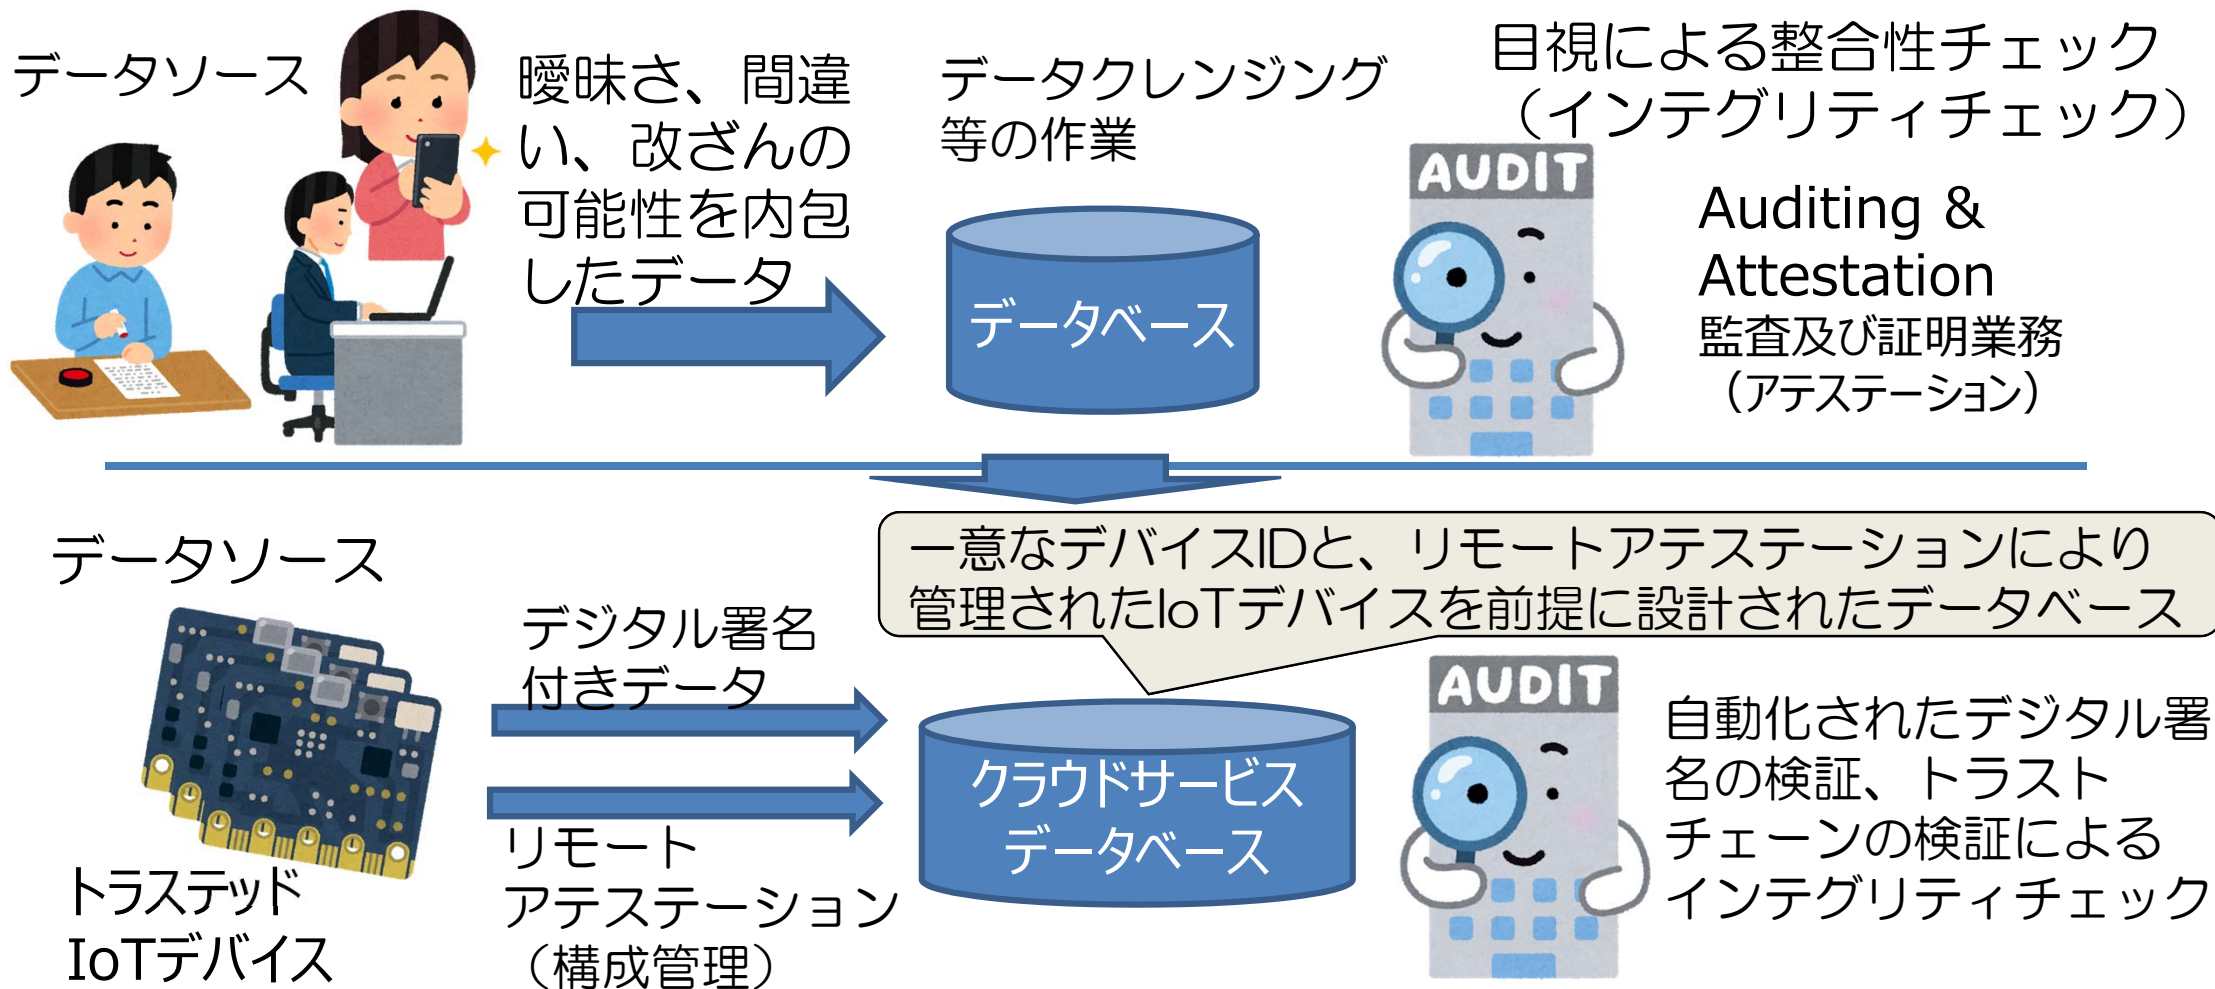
データソース

曖昧さ、間違い、改ざんの可能性を内包したデータ

データクレンジング等の作業

データベース

目視による整合性チェック（インテグリティチェック）

AUDIT

Auditing & Attestation
監査及び証明業務（アテステーション）

データソース

一意なデバイスIDと、リモートアテステーションにより管理されたIoTデバイスを前提に設計されたデータベース

デジタル署名付きデータ

リモートアテステーション（構成管理）

トラステッドIoTデバイス

クラウドサービスデータベース

AUDIT

自動化されたデジタル署名の検証、トラストチェーンの検証によるインテグリティチェック